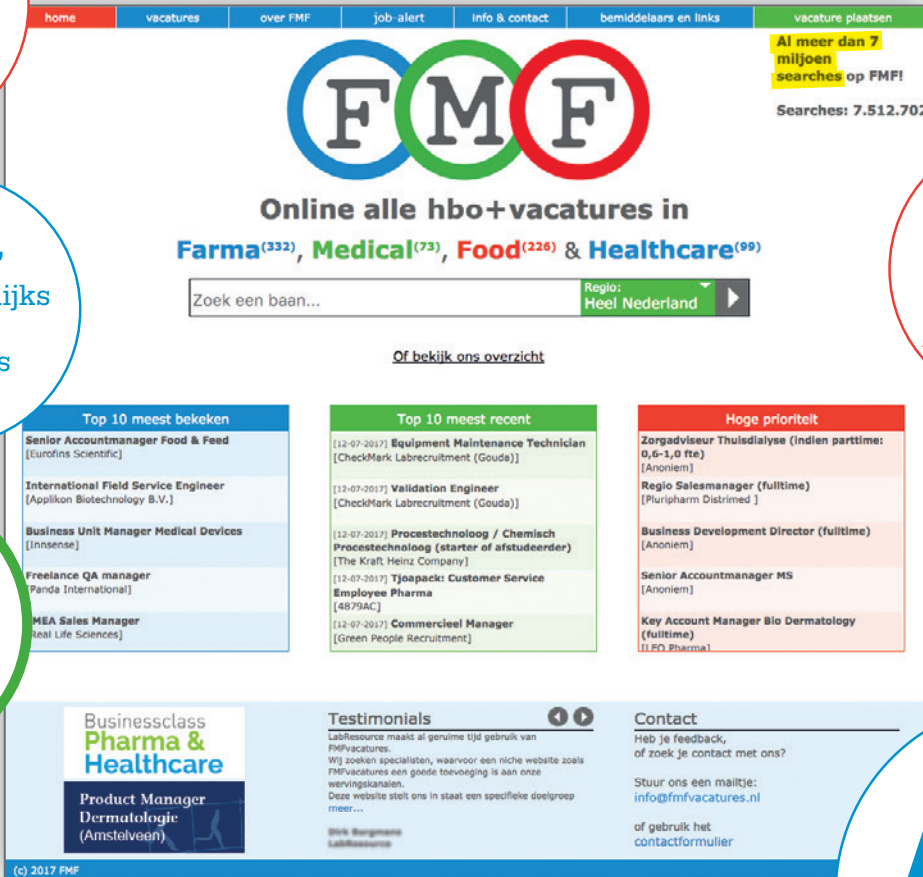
home | vacatures | over FMF | job-alert | info & contact | bemiddelaars en links | vacature plaatsen

Al meer dan 7 miljoen searches op FMF!

Searches: 7.512.702

FMF

Online alle hbo+vacatures in

Farma(332), Medical(73), Food(226) & Healthcare(99)

Zoek een baan...

Regio: Heel Nederland

Of bekijk ons overzicht

Top 10 meest bekeken

Senior Accountmanager Food & Feed
[Eurofins Scientific]

International Field Service Engineer
[Applikon Biotechnology B.V.]

Business Unit Manager Medical Devices
[Innsense]

Freelance QA manager
[Panda International]

EMEA Sales Manager
[Real Life Sciences]

Top 10 meest recent

[12-07-2017] Equipment Maintenance Technician
[CheckMark Labrecruitment (Gouda)]

[12-07-2017] Validation Engineer
[CheckMark Labrecruitment (Gouda)]

[12-07-2017] Procestechnoloog / Chemisch Procestechnoloog (starter of afstudeerder)
[The Kraft Heinz Company]

[12-07-2017] Tjoapack: Customer Service Employee Pharma
[4879AC]

[12-07-2017] Commercieel Manager
[Green People Recruitment]

Hoge prioriteit

Zorgadviseur Thuisdialyse (indien parttime: 0,6-1,0 fte)
[Anoniem]

Regio Salesmanager (fulltime)
[Pluripharm Distrimed ]

Business Development Director (fulltime)
[Anoniem]

Senior Accountmanager MS
[Anoniem]

Key Account Manager Bio Dermatology (fulltime)
[LEO Pharma]

Businessclass
Pharma & Healthcare

Product Manager Dermatologie (Amstelveen)

Testimonials

LabResource maakt al geruime tijd gebruik van FMFvacatures.
Wij zoeken specialisten, waarvoor een niche website zoals FMFvacatures een goede toevoeging is aan onze wervingskanalen.
Deze website stelt ons in staat een specifieke doelgroep meer...

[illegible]
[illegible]

Contact

Heb je feedback, of zoek je contact met ons?

Stuur ons een mailtje:
info@fmfvacatures.nl

of gebruik het
contactformulier

(c) 2017 FMF

,
ijks
s